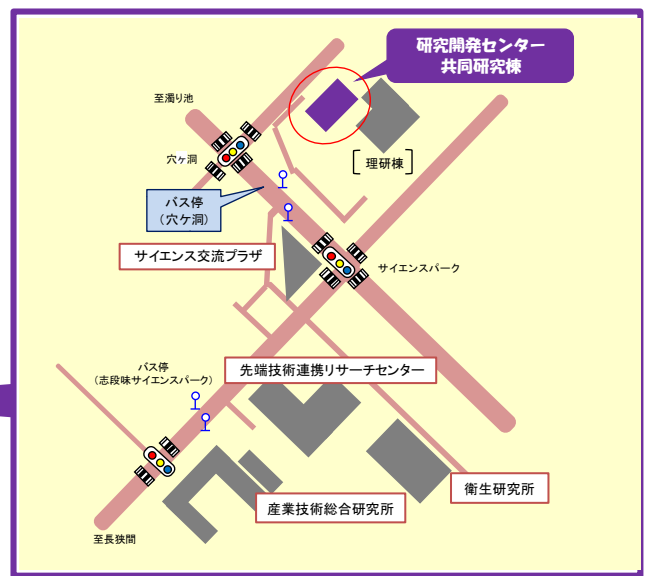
研究開発センター
共同研究棟

至濁り池

穴ケ洞

理研棟

バス停
（穴ケ洞）

サイエンス交流プラザ

サイエンスパーク

バス停
（志段味サイエンスパーク）

先端技術連携リサーチセンター

衛生研究所

産業技術総合研究所

至長狭間